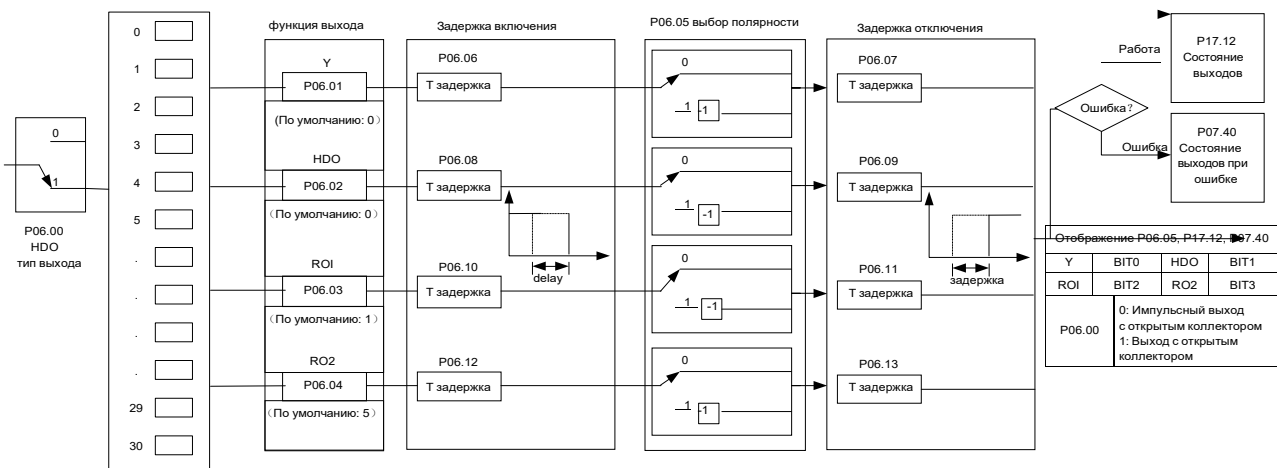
0
1
2
3
4
5
.
.
.
.
29
30

0
1
P06.00
HDO
тип выхода

функция выхода
Y
P06.01
(По умолчанию: 0)
HDO
P06.02
(По умолчанию: 0)
ROI
P06.03
(По умолчанию: 1)
RO2
P06.04
(По умолчанию: 5)

Задержка включения
P06.06
Т задержка
P06.08
Т задержка
delay
P06.10
Т задержка
P06.12
Т задержка

P06.05 выбор полярности
0
1 -1
0
1 -1
0
1 -1
0
1 -1

Задержка отключения
P06.07
Т задержка
P06.09
Т задержка
задержка
P06.11
Т задержка
P06.13
Т задержка

Работа
P17.12
Состояние выходов
Ошибка?
Ошибка
P07.40
Состояние выходов при ошибке

Отображение P06.05, P17.12, P07.40

| Y | BIT0 | HDO | BIT1 |
|---|---|---|---|
| ROI | BIT2 | RO2 | BIT3 |

P06.00
0: Импульсный выход с открытым коллектором
1: Выход с открытым коллектором